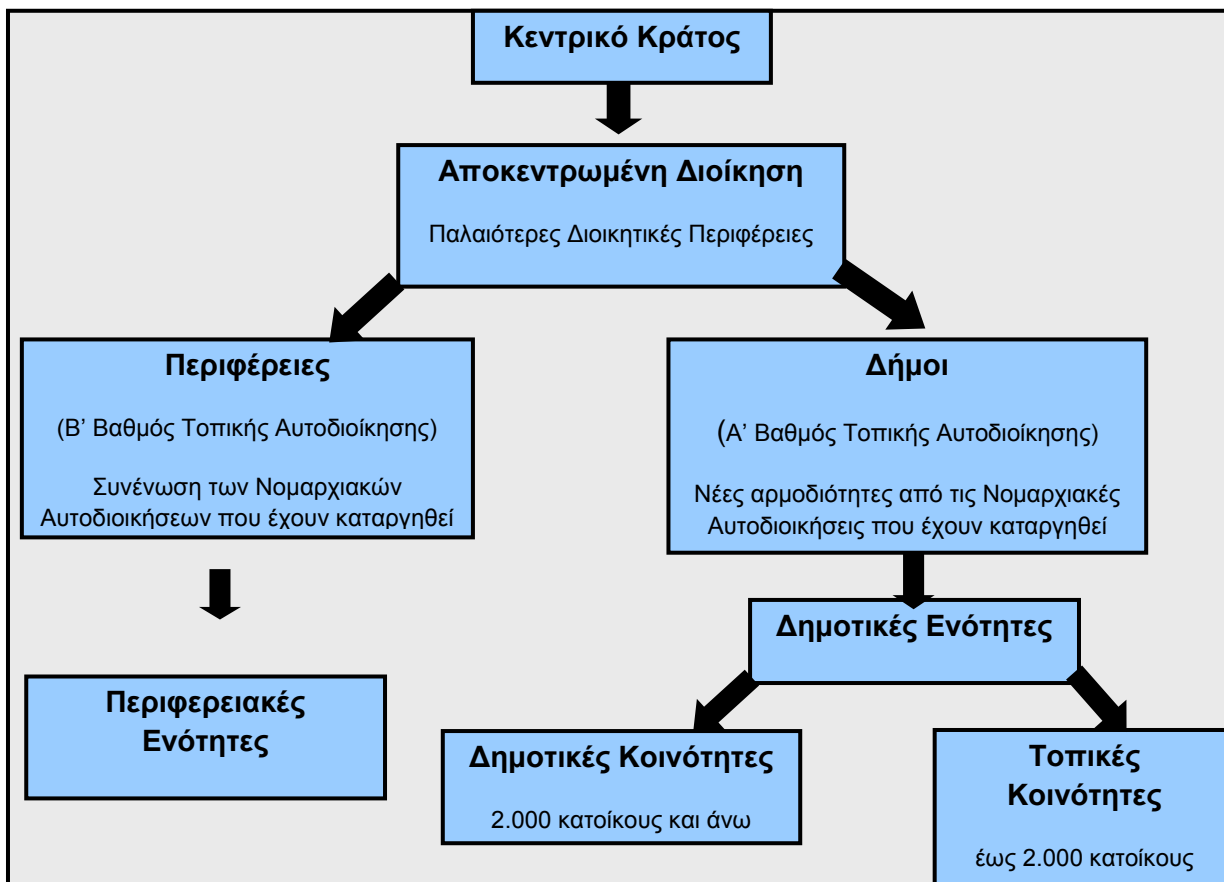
Κεντρικό Κράτος

Αποκεντρωμένη Διοίκηση

Παλαιότερες Διοικητικές Περιφέρειες

Περιφέρειες

(Β' Βαθμός Τοπικής Αυτοδιοίκησης)

Συνένωση των Νομαρχιακών Αυτοδιοικήσεων που έχουν καταργηθεί

Δήμοι

(Α' Βαθμός Τοπικής Αυτοδιοίκησης)

Νέες αρμοδιότητες από τις Νομαρχιακές Αυτοδιοικήσεις που έχουν καταργηθεί

Περιφερειακές Ενότητες

Δημοτικές Ενότητες

Δημοτικές Κοινότητες

2.000 κατοίκους και άνω

Τοπικές Κοινότητες

έως 2.000 κατοίκους